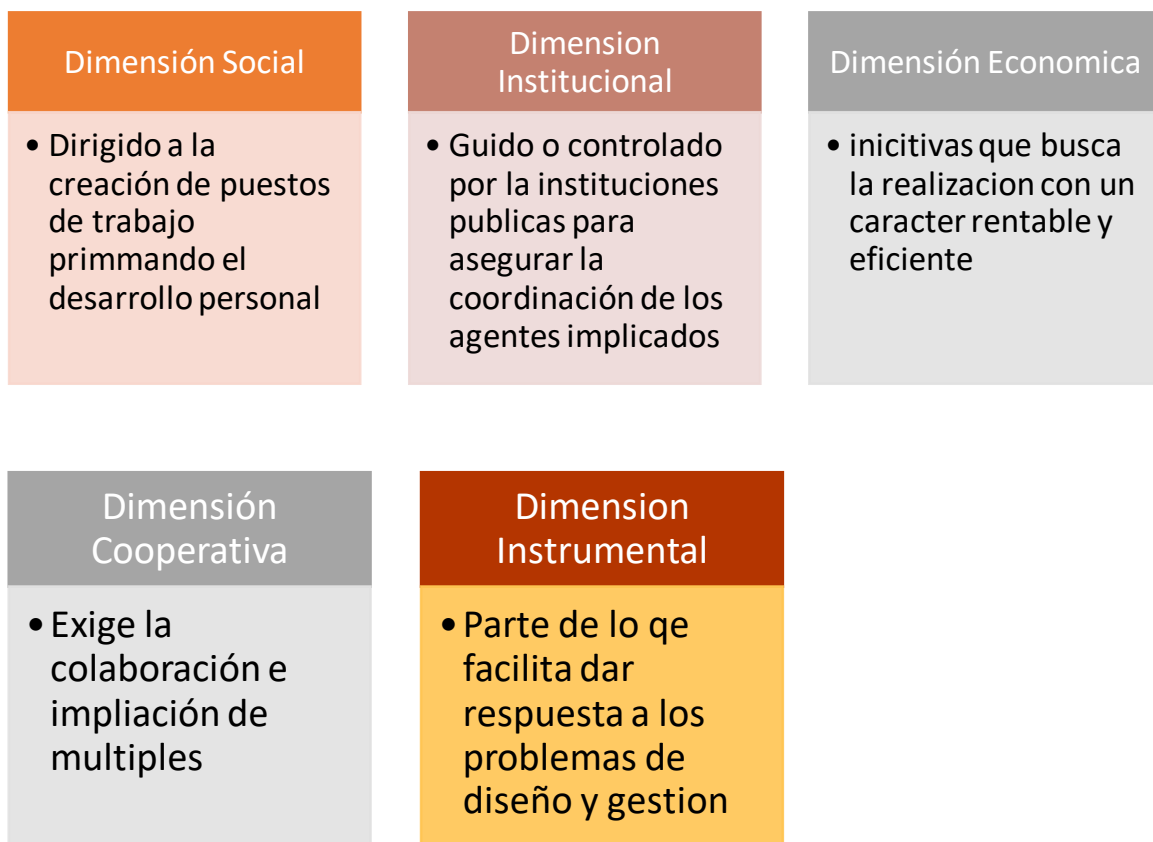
Dimensión Social

• Dirigido a la creación de puestos de trabajo primmando el desarrollo personal

Dimension Institucional

• Guido o controlado por la instituciones publicas para asegurar la coordinación de los agentes implicados

Dimensión Economica

• inicitivas que busca la realizacion con un caracter rentable y eficiente

Dimensión Cooperativa

• Exige la colaboración e impliación de multiples

Dimension Instrumental

• Parte de lo qe facilita dar respuesta a los problemas de diseño y gestion